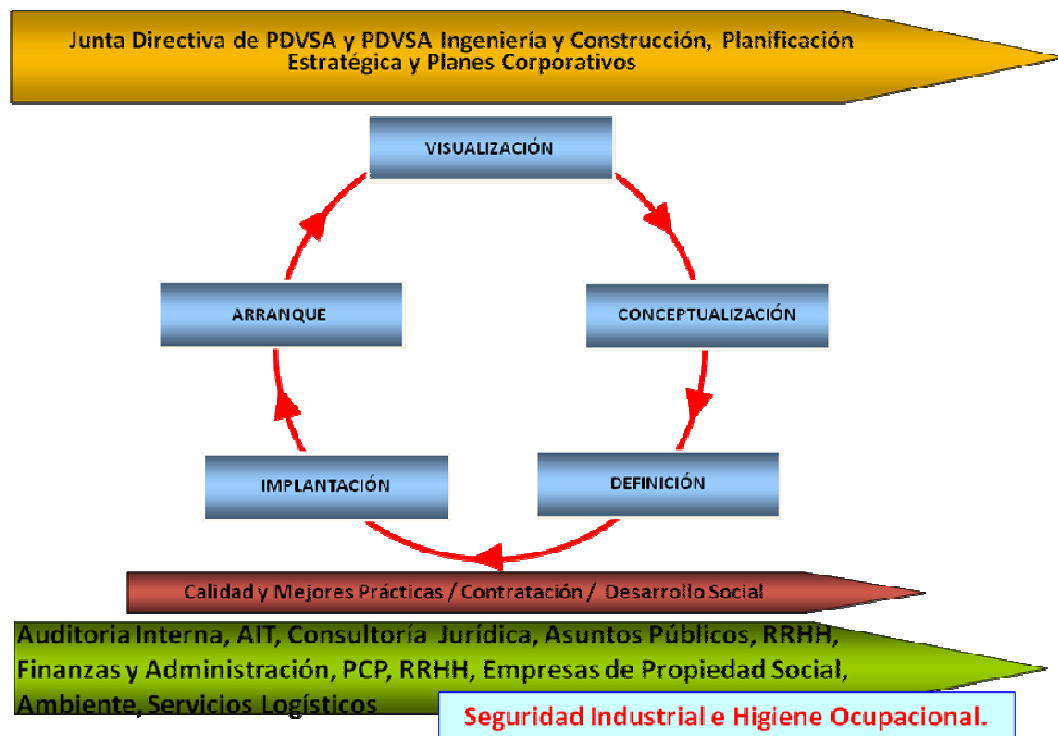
Junta Directiva de PDVSA y PDVSA Ingeniería y Construcción, Planificación Estratégica y Planes Corporativos

VISUALIZACIÓN

CONCEPTUALIZACIÓN

DEFINICIÓN

IMPLANTACIÓN

ARRANQUE

Calidad y Mejores Prácticas / Contratación / Desarrollo Social

Auditoria Interna, AIT, Consultoría Jurídica, Asuntos Públicos, RRHH, Finanzas y Administración, PCP, RRHH, Empresas de Propiedad Social, Ambiente, Servicios Logísticos

Seguridad Industrial e Higiene Ocupacional.